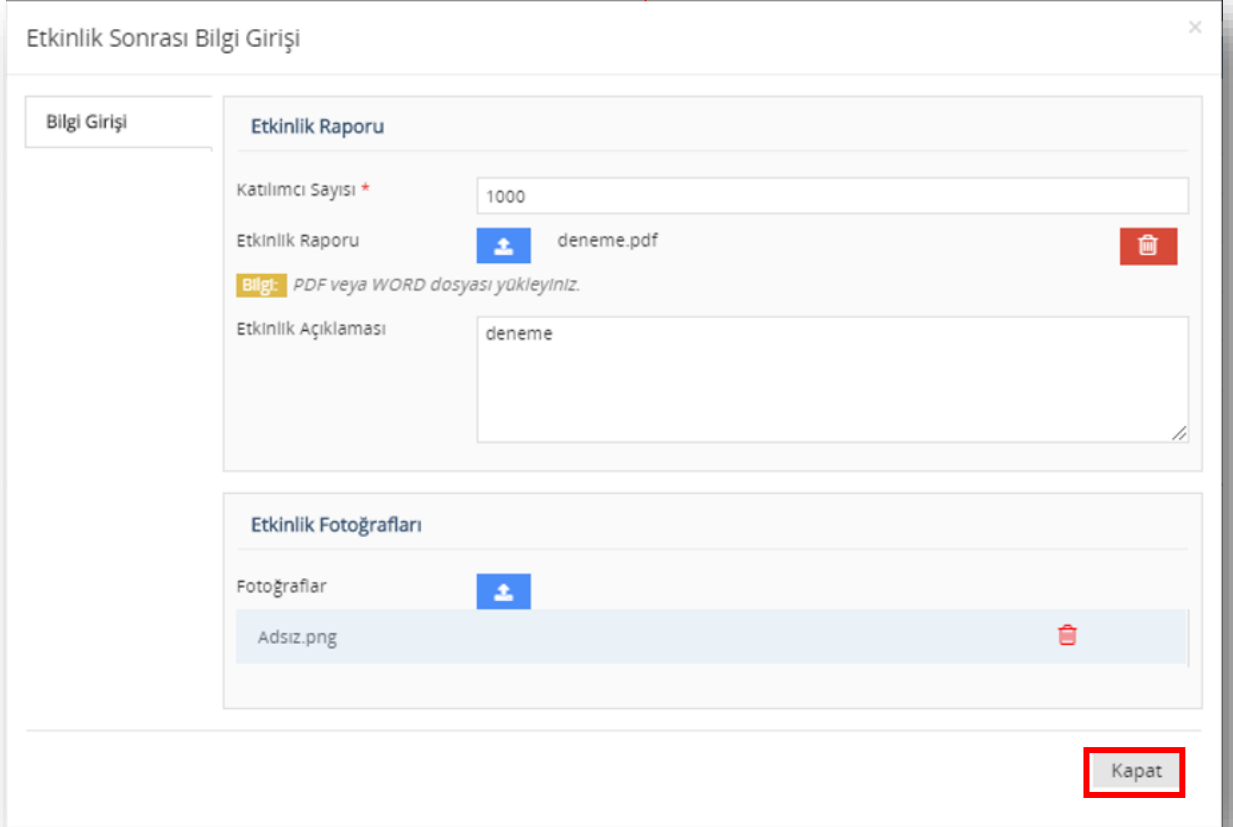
Etkinlik Sonrası Bilgi Girişi

×

Bilgi Girişi

Etkinlik Raporu

Katılımcı Sayısı *

1000

Etkinlik Raporu

deneme.pdf

Bilgi: PDF veya WORD dosyası yükleyiniz.

Etkinlik Açıklaması

deneme

Etkinlik Fotoğrafları

Fotoğraflar

Adsız.png

Kapat